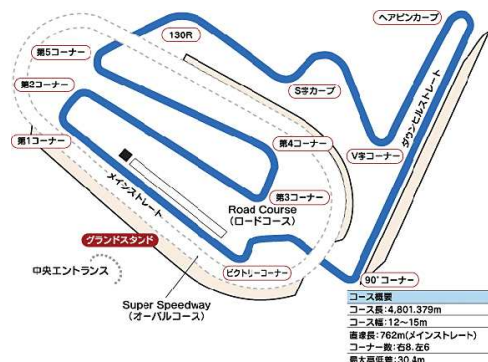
ヘアピンカーブ

130R

第5コーナー

第2コーナー

S字カーブ

ダウンヒルストレート

第1コーナー

第4コーナー

V字コーナー

メインストレート

第3コーナー

Road Course
(ロードコース)

グランドスタンド

中央エントランス

ビクトリーコーナー

90° コーナー

Super Speedway
(オーバルコース)

コース概要
コース長：4,801.379m
コース幅：12～15m
直線長：762m(メインストレート)
コーナー数：右8.左6
最大高低差：30.4m